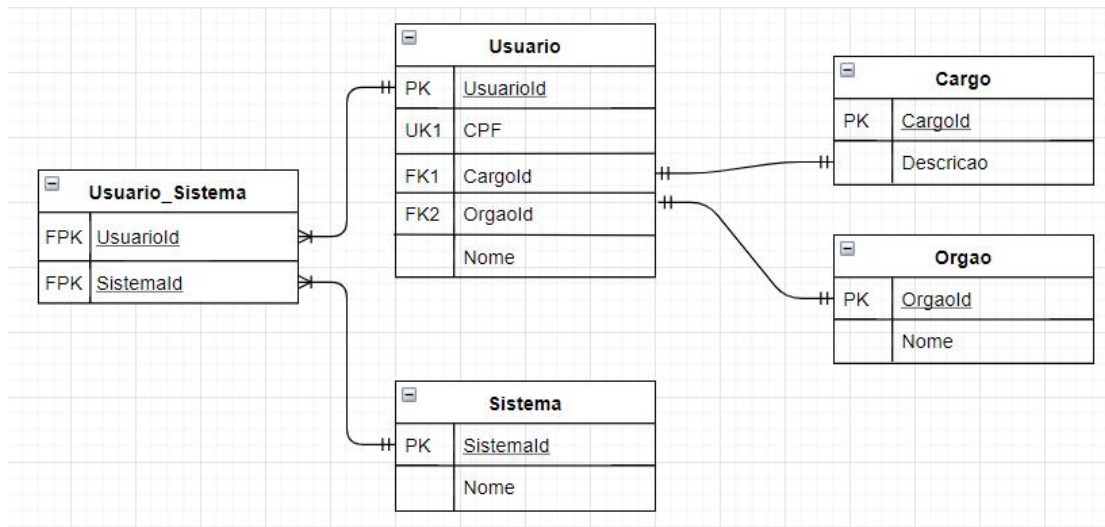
Usuario

| | |
|---|---|
| PK | UsuarioId |
| UK1 | CPF |
| FK1 | CargoId |
| FK2 | OrgaoId |
| | Nome |

Cargo

| | |
|---|---|
| PK | CargoId |
| | Descricao |

Usuario_Sistema

| | |
|---|---|
| FPK | UsuarioId |
| FPK | SistemaId |

Orgao

| | |
|---|---|
| PK | OrgaoId |
| | Nome |

Sistema

| | |
|---|---|
| PK | SistemaId |
| | Nome |